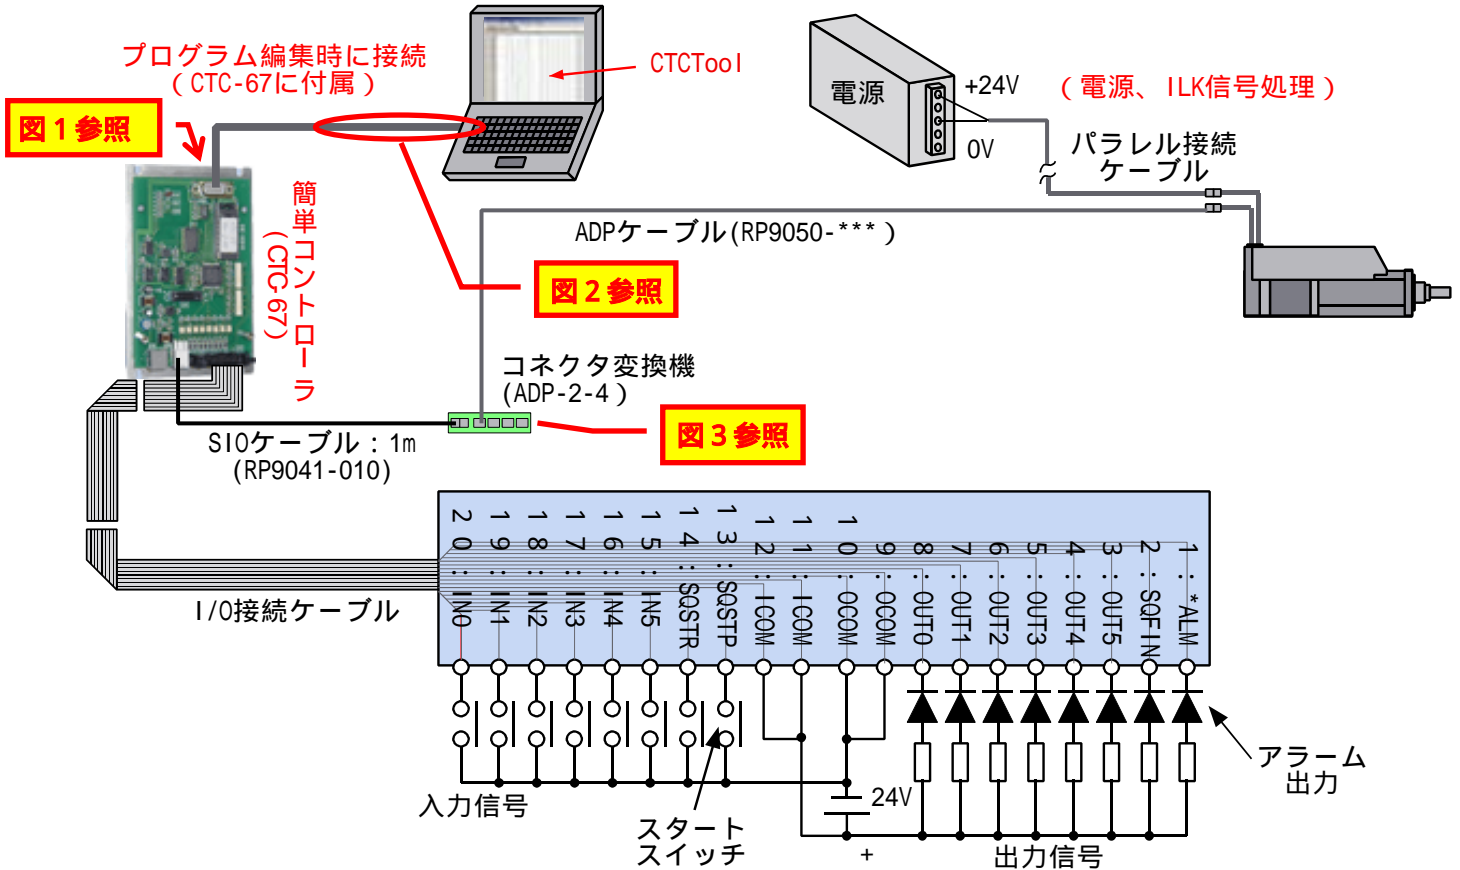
プログラム編集時に接続
（CTC-67に付属）

CTCTool

電源

+24V

0V

（電源、ILK信号処理）

パラレル接続
ケーブル

図１参照

簡単コントローラ
（CTC-67）

ADPケーブル(RP9050-***)

図２参照

コネクタ変換機
(ADP-2-4)

図３参照

SIOケーブル：1m
(RP9041-010)

I/O接続ケーブル

20：IN0
19：IN1
18：IN2
17：IN3
16：IN4
15：IN5
14：SQSTR
13：SQSTP
12：ICOM
11：ICOM
10：OCOM
9：OCOM
8：OUT0
7：OUT1
6：OUT2
5：OUT3
4：OUT4
3：OUT5
2：SQFIN
1：*ALM

アラーム
出力

24V

入力信号

スタート
スイッチ

+

出力信号